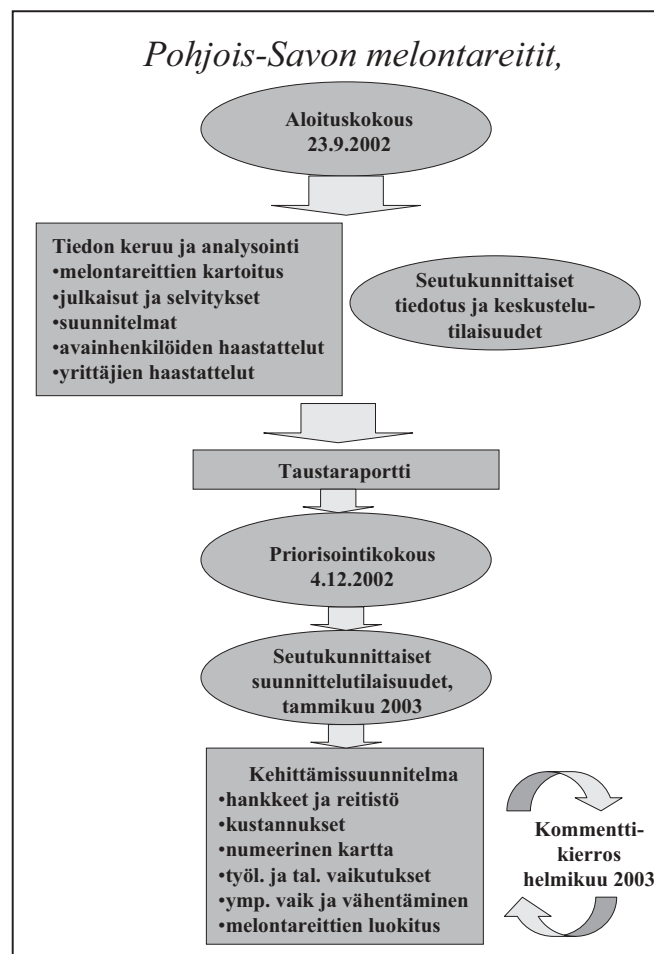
Pohjois-Savon melontareitit,

Aloituskokous
23.9.2002

Tiedon keruu ja analysointi
•melontareittien kartoitus
•julkaisut ja selvitykset
•suunnitelmat
•avainhenkilöiden haastattelut
•yrittäjien haastattelut

Seutukunnittaiset tiedotus ja keskustelutilaisuudet

Taustaraportti

Priorisointikokous
4.12.2002

Seutukunnittaiset suunnittelutilaisuudet, tammikuu 2003

Kehittämissuunnitelma
•hankkeet ja reitistö
•kustannukset
•numeerinen kartta
•työl. ja tal. vaikutukset
•ymp. vaik ja vähentäminen
•melontareittien luokitus

Kommenttikierros
helmikuu 2003